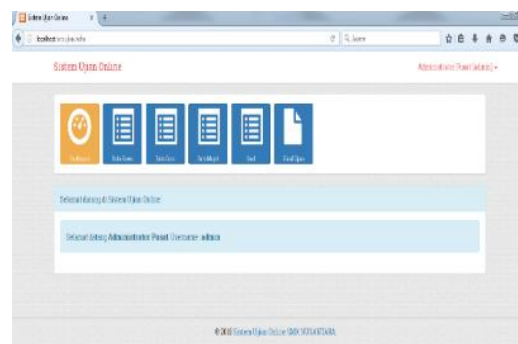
Sistem Ujian Online

localhost/sis_ujian/index

Sistem Ujian Online

Administrator Pusat (admin)

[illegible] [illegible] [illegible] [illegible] Soal Hasil Ujian

Selamat datang di Sistem Ujian Online

Selamat datang Administrator Pusat Username : admin

© 2016 Sistem Ujian Online SMK NUSANTARA